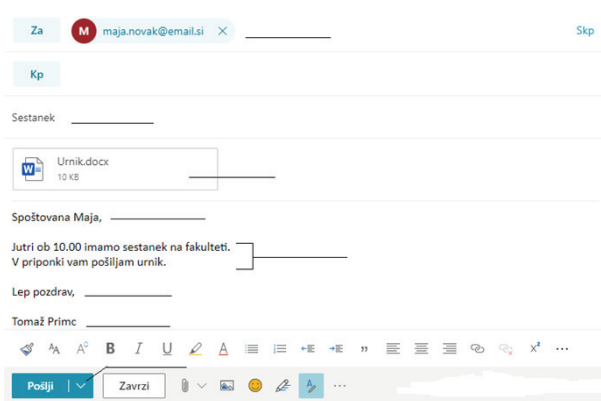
Za

M maja.novak@email.si ×

Skp

Kp

Sestanek

Urnik.docx
10 KB

Spoštovana Maja,

Jutri ob 10.00 imamo sestanek na fakulteti.
V priponki vam pošiljam urnik.

Lep pozdrav,

Tomaž Primc

B I U A $x^2$ ...

Pošlji

Zavrzi

...